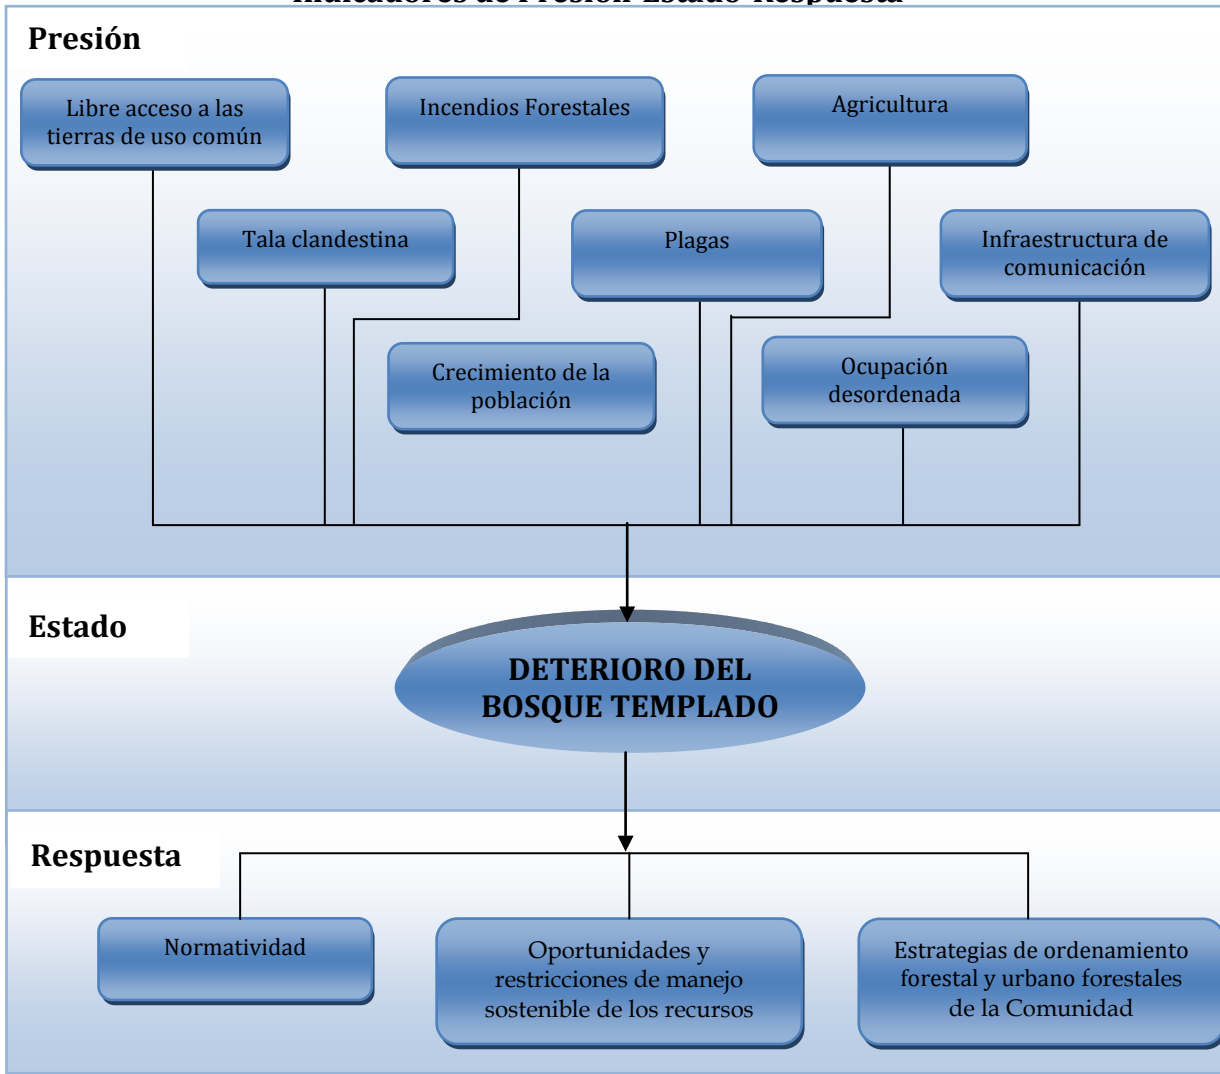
Indicadores de Presión-Estado-Respuesta

Presión

Libre acceso a las tierras de uso común

Incendios Forestales

Agricultura

Tala clandestina

Plagas

Infraestructura de comunicación

Crecimiento de la población

Ocupación desordenada

Estado

DETERIORO DEL BOSQUE TEMPLADO

Respuesta

Normatividad

Oportunidades y restricciones de manejo sostenible de los recursos

Estrategias de ordenamiento forestal y urbano forestales de la Comunidad